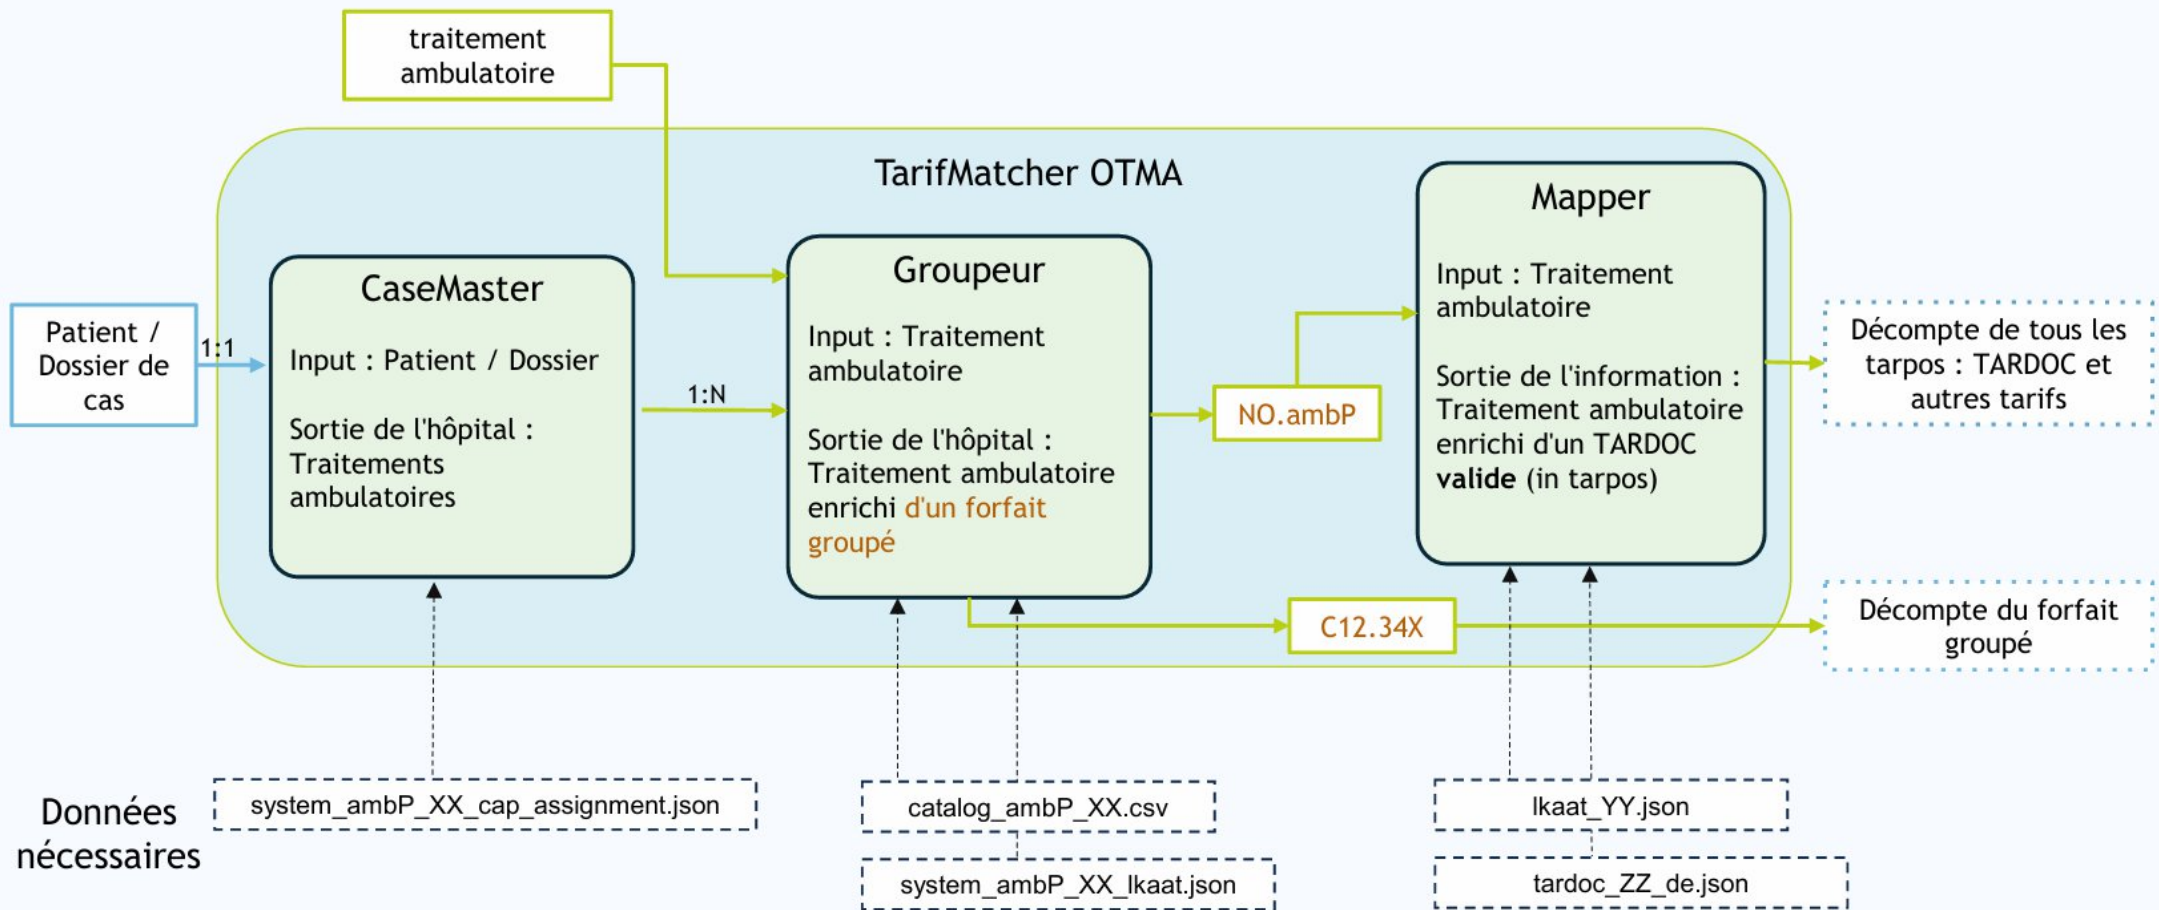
traitement ambulatoire

TarifMatcher OTMA

Patient / Dossier de cas

1:1

CaseMaster

Input : Patient / Dossier

Sortie de l'hôpital : Traitements ambulatoires

1:N

Groupeur

Input : Traitement ambulatoire

Sortie de l'hôpital : Traitement ambulatoire enrichi d'un forfait groupé

NO.ambP

Mapper

Input : Traitement ambulatoire

Sortie de l'information : Traitement ambulatoire enrichi d'un TARDOC **valide** (in tarpos)

Décompte de tous les tarpos : TARDOC et autres tarifs

C12.34X

Décompte du forfait groupé

Données nécessaires

system_ambP_XX_cap_assignment.json

catalog_ambP_XX.csv

system_ambP_XX_lkaat.json

lkaat_YY.json

tardoc_ZZ_de.json